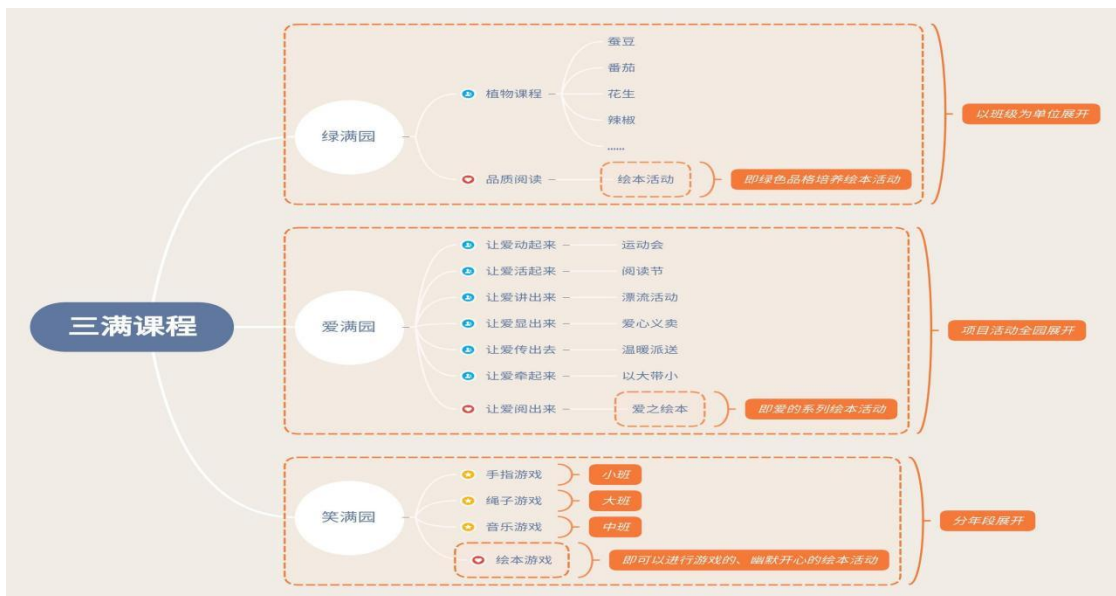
三满课程

绿满园

植物课程

蚕豆

番茄

花生

辣椒

……

品质阅读

绘本活动

即绿色品格培养绘本活动

以班级为单位展开

爱满园

让爱动起来 运动会

让爱活起来 阅读节

让爱讲出来 漂流活动

让爱显出来 爱心义卖

让爱传出去 温暖派送

让爱牵起来 以大带小

让爱阅出来 爱之绘本

即爱的系列绘本活动

项目活动全园展开

笑满园

手指游戏 小班

绳子游戏 大班

音乐游戏 中班

绘本游戏

即可以进行游戏的、幽默开心的绘本活动

分年段展开